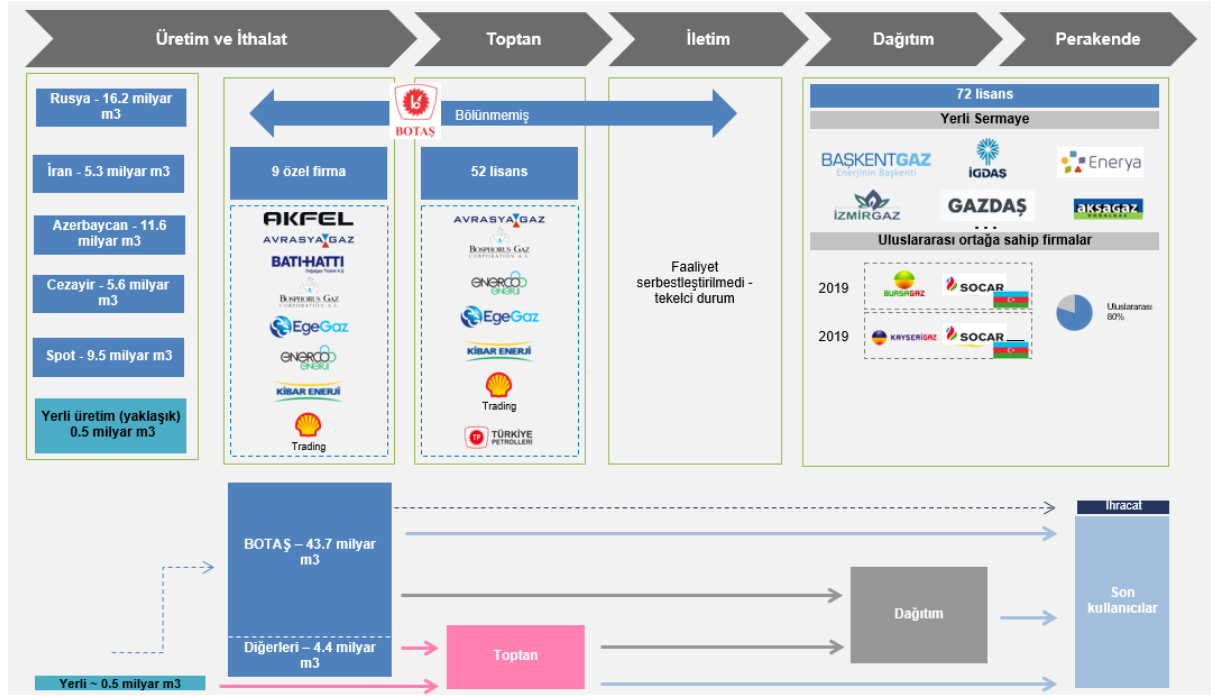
Üretim ve İthalat

Toptan

İletim

Dağıtım

Perakende

Rusya - 16.2 milyar m3

İran - 5.3 milyar m3

Azerbaycan - 11.6 milyar m3

Cezayir - 5.6 milyar m3

Spot - 9.5 milyar m3

Yerli üretim (yaklaşık) 0.5 milyar m3

BOTAŞ

Bölünmemiş

9 özel firma

AKFEL
AVRASYA GAZ
BATI HATTI
Doğalgaz Ticaret A.Ş.
BOSPHORUS GAZ CORPORATION A.Ş.
EgeGaz
ENERCO ENERJİ
KİBAR ENERJİ
Trading

52 lisans

AVRASYA GAZ
BOSPHORUS GAZ CORPORATION A.Ş.
ENERCO ENERJİ
EgeGaz
KİBAR ENERJİ
Trading
TÜRKİYE PETROLLERİ

Faaliyet serbestleştirilmedi - tekelci durum

72 lisans

Yerli Sermaye

BAŞKENTGAZ
Enerjinin Başkenti
İGDAŞ
Enerya
İZMİRGAZ
GAZDAŞ
aksagaz

Uluslararası ortağa sahip firmalar

2019
BURSAGAZ
SOCAR

2019
KAYSERİGAZ
SOCAR

Uluslararası 80%

BOTAŞ – 43.7 milyar m3

Diğerleri – 4.4 milyar m3

Toptan

Dağıtım

İhracat

Son kullanıcılar

Yerli ~ 0.5 milyar m3